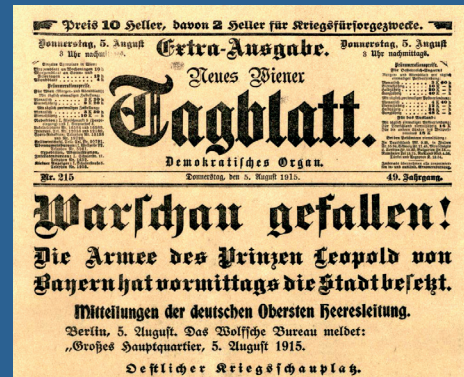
Preis 10 Heller, davon 2 Heller für Kriegsfürsorgezwecke.

Donnerstag, 5. August 3 Uhr nachmittags.

Extra-Ausgabe.

Donnerstag, 5. August 3 Uhr nachmittags.

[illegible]

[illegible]

Neues Wiener Tagblatt.

Demokratisches Organ.

Nr. 215

Donnerstag, den 5. August 1915.

49. Jahrgang.

Warschau gefallen!

Die Armee des Prinzen Leopold von Bayern hat vormittags die Stadt besetzt.

Mitteilungen der deutschen Obersten Heeresleitung.

Berlin, 5. August. Das Wolffsche Bureau meldet: „Großes Hauptquartier, 5. August 1915.

Oestlicher Kriegsschauplatz.